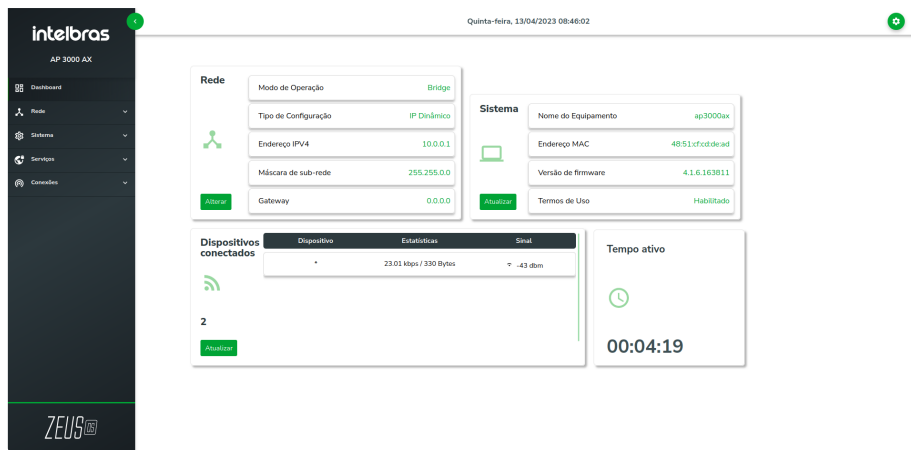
intelbras

AP 3000 AX

Dashboard
Rede
Sistema
Serviços
Conexões

ZEUS OS

Quinta-feira, 13/04/2023 08:46:02

Rede

| Modo de Operação | Bridge |
|---|---|
| Tipo de Configuração | IP Dinâmico |
| Endereço IPV4 | 10.0.0.1 |
| Máscara de sub-rede | 255.255.0.0 |
| Gateway | 0.0.0.0 |

Alterar

Sistema

| Nome do Equipamento | ap3000ax |
|---|---|
| Endereço MAC | 48:51:cf:cd:de:ad |
| Versão de firmware | 4.1.6.163811 |
| Termos de Uso | Habilitado |

Atualizar

Dispositivos conectados

2

Atualizar

| Dispositivo | Estatísticas | Sinal |
|---|---|---|
| * | 23.01 kbps / 330 Bytes | -43 dbm |

Tempo ativo

00:04:19